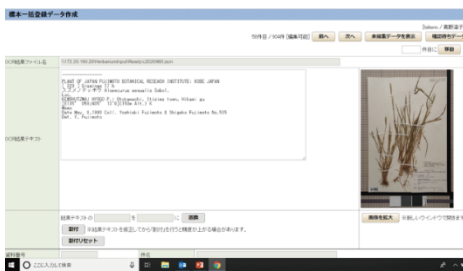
標本一括登録データ作成

Dataset / 進捗確認

59件目 / 904件 [編集可能]　前へ　次へ　未編集データを表示　検討時モード

OCR結果ファイル名　172.20.194.20/herbarium/input/library/x2020060.jpeg

PLANT OF JAPAN FUJIMOTO BOTANICAL RESEARCH INSTITUTE, KOBE JAPAN
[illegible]
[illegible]
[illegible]
HIROSHIMA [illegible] Shobara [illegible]
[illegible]
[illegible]
Date May, 5,1988 Coll. Yoshiaki Fujimoto & Shigeko Fujimoto No.528
Det. S. Fujimoto

OCR結果テキスト

結果テキストの　を　に　置換

翻刻　※結果テキストを確定してから翻刻を行うと精度が上がる場合があります。

翻刻リセット

画像を拡大　新しいウインドウで開きます

ここに入力して検索